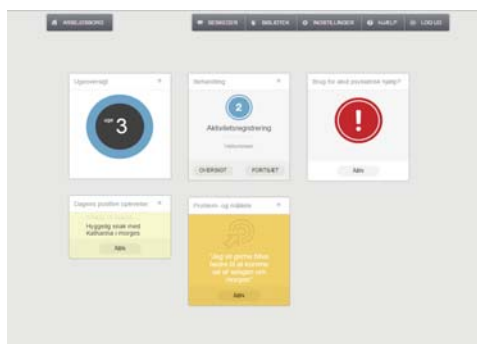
ARBEJDSBORD

BESKEDER | BIBLIOTEK | INDSTILLINGER | HJÆLP | LOG UD

Ugeoversigt

uge 3

Behandling

2

Aktivitetsregistrering

Velkommen

OVERSIGT | FORTSÆT

Brug for akut psykiatrisk hjælp?

!

Åbn

Dagens positive oplevelse

Hyggelig snak med Katharina i morges

Åbn

Problem- og målliste

Jeg vil gerne blive bedre til at komme ud af sengen om morgen

Åbn